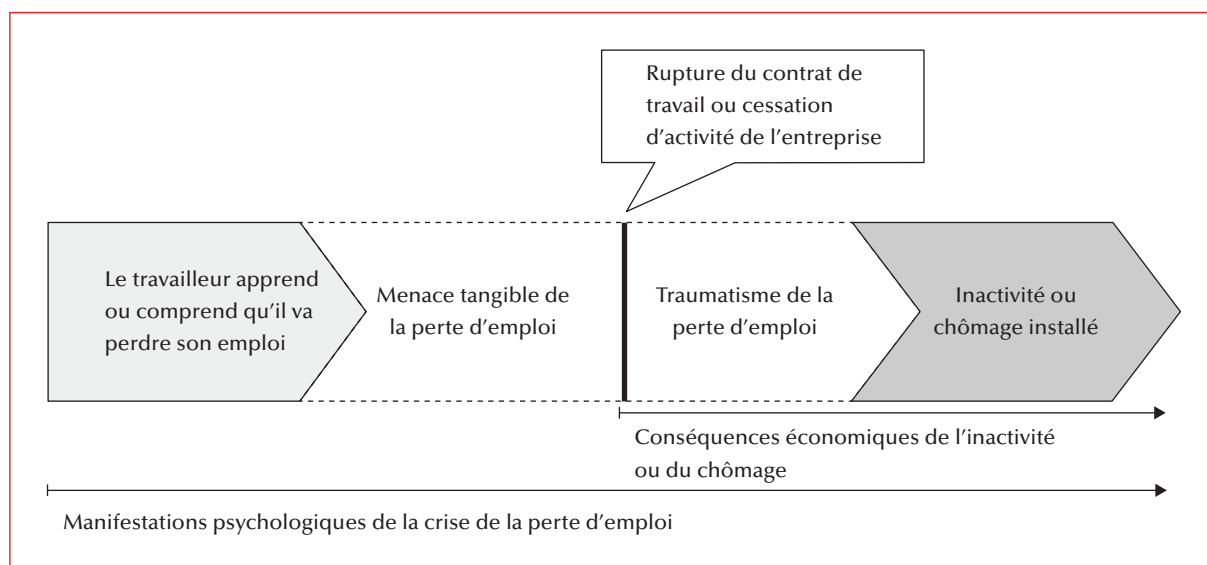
Rupture du contrat de travail ou cessation d’activité de l’entreprise

Le travailleur apprend ou comprend qu’il va perdre son emploi

Menace tangible de la perte d’emploi

Traumatisme de la perte d’emploi

Inactivité ou chômage installé

Conséquences économiques de l’inactivité ou du chômage

Manifestations psychologiques de la crise de la perte d’emploi